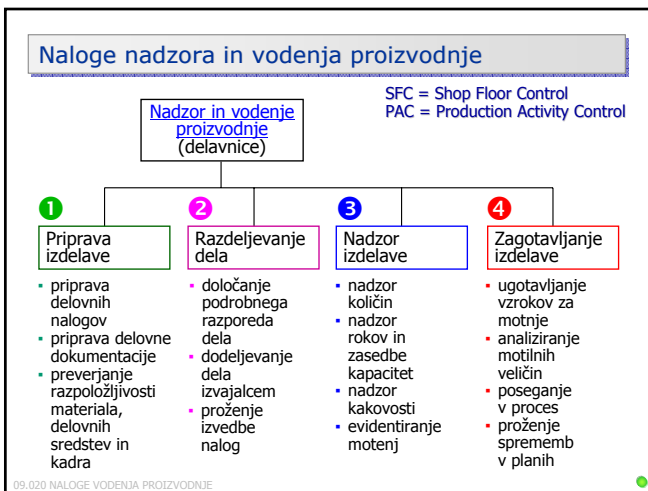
Naloge nadzora in vodenja proizvodnje

SFC = Shop Floor Control
PAC = Production Activity Control

Nadzor in vodenje proizvodnje (delavnice)

1 Priprava izdelave
- priprava delovnih nalogov
- priprava delovne dokumentacije
- preverjanje razpoložljivosti materiala, delovnih sredstev in kadra

2 Razdeljevanje dela
- določanje podrobnega razporeda dela
- dodeljevanje dela izvajalcem
- proženje izvedbe nalog

3 Nadzor izdelave
- nadzor količin
- nadzor rokov in zasedbe kapacitet
- nadzor kakovosti
- evidentiranje motenj

4 Zagotavljanje izdelave
- ugotavljanje vzrokov za motnje
- analiziranje motilnih veličin
- poseganje v proces
- proženje sprememb v planih

09.020 NALOGE VODENJA PROIZVODNJE